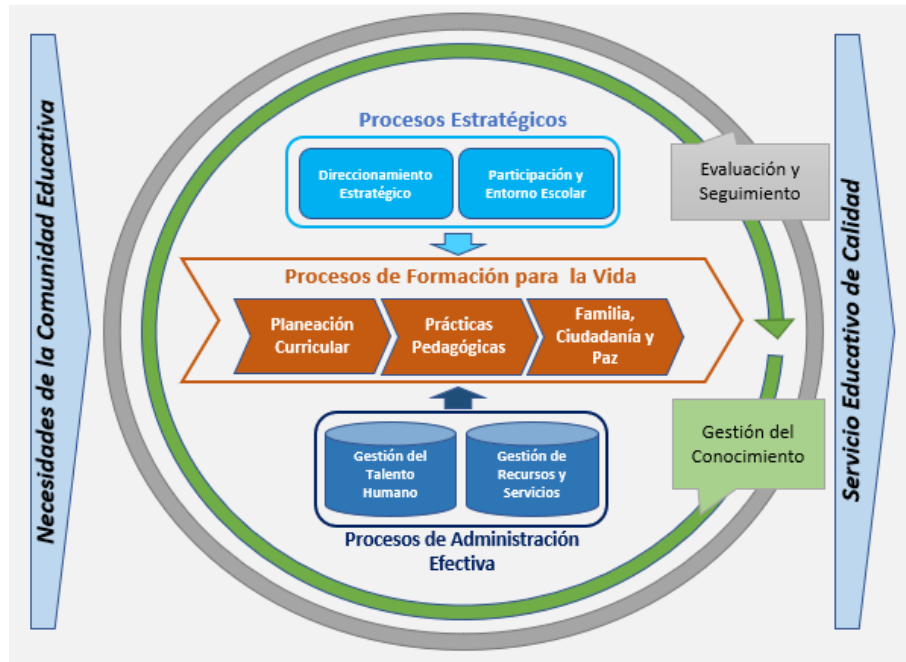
Necesidades de la Comunidad Educativa

Procesos Estratégicos

Direccionamiento Estratégico

Participación y Entorno Escolar

Evaluación y Seguimiento

Procesos de Formación para la Vida

Planeación Curricular

Prácticas Pedagógicas

Familia, Ciudadanía y Paz

Gestión del Conocimiento

Gestión del Talento Humano

Gestión de Recursos y Servicios

Procesos de Administración Efectiva

Servicio Educativo de Calidad